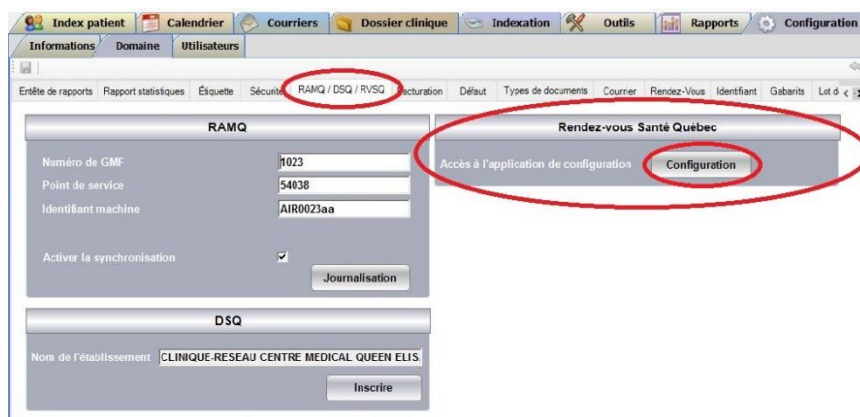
Index patient | Calendrier | Courriers | Dossier clinique | Indexation | Outils | Rapports | Configuration

Informations | Domaine | Utilisateurs

Entête de rapports | Rapport statistiques | Étiquette | Sécurité | RAMQ / DSQ / RVSQ | Facturation | Défaut | Types de documents | Courrier | Rendez-Vous | Identifiant | Gabarits | Lot d

RAMQ

Numéro de GMF 1023
Point de service 54038
Identifiant machine AIR0023aa

Activer la synchronisation ☑

Journalisation

DSQ

Nom de l'établissement CLINIQUE-RESEAU CENTRE MEDICAL QUEEN ELIS

Inscrire

Rendez-vous Santé Québec

Accès à l'application de configuration Configuration